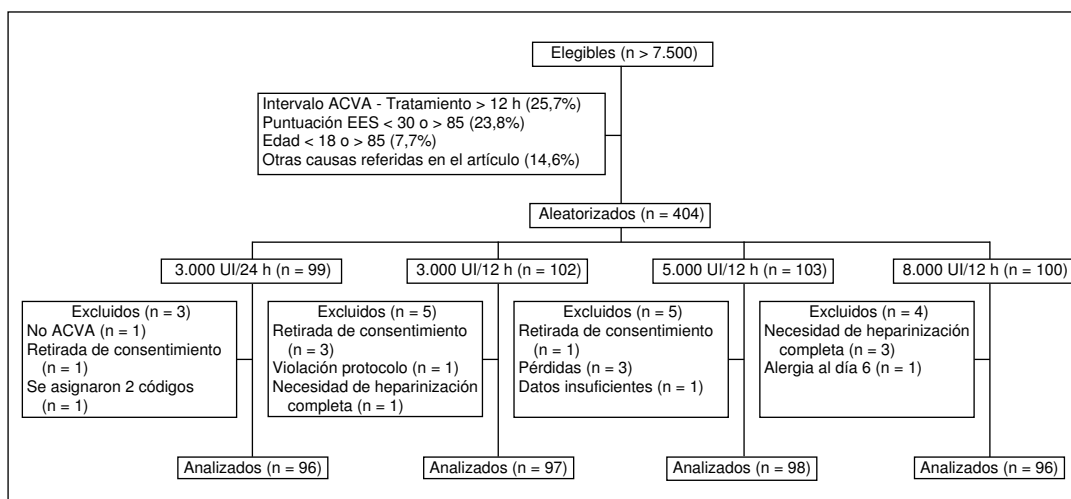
Elegibles (n > 7.500)

Intervalo ACVA - Tratamiento > 12 h (25,7%)
Puntuación EES < 30 o > 85 (23,8%)
Edad < 18 o > 85 (7,7%)
Otras causas referidas en el artículo (14,6%)

Aleatorizados (n = 404)

3.000 UI/24 h (n = 99)

3.000 UI/12 h (n = 102)

5.000 UI/12 h (n = 103)

8.000 UI/12 h (n = 100)

Excluidos (n = 3)
No ACVA (n = 1)
Retirada de consentimiento (n = 1)
Se asignaron 2 códigos (n = 1)

Excluidos (n = 5)
Retirada de consentimiento (n = 3)
Violación protocolo (n = 1)
Necesidad de heparinización completa (n = 1)

Excluidos (n = 5)
Retirada de consentimiento (n = 1)
Pérdidas (n = 3)
Datos insuficientes (n = 1)

Excluidos (n = 4)
Necesidad de heparinización completa (n = 3)
Alergia al día 6 (n = 1)

Analizados (n = 96)

Analizados (n = 97)

Analizados (n = 98)

Analizados (n = 96)